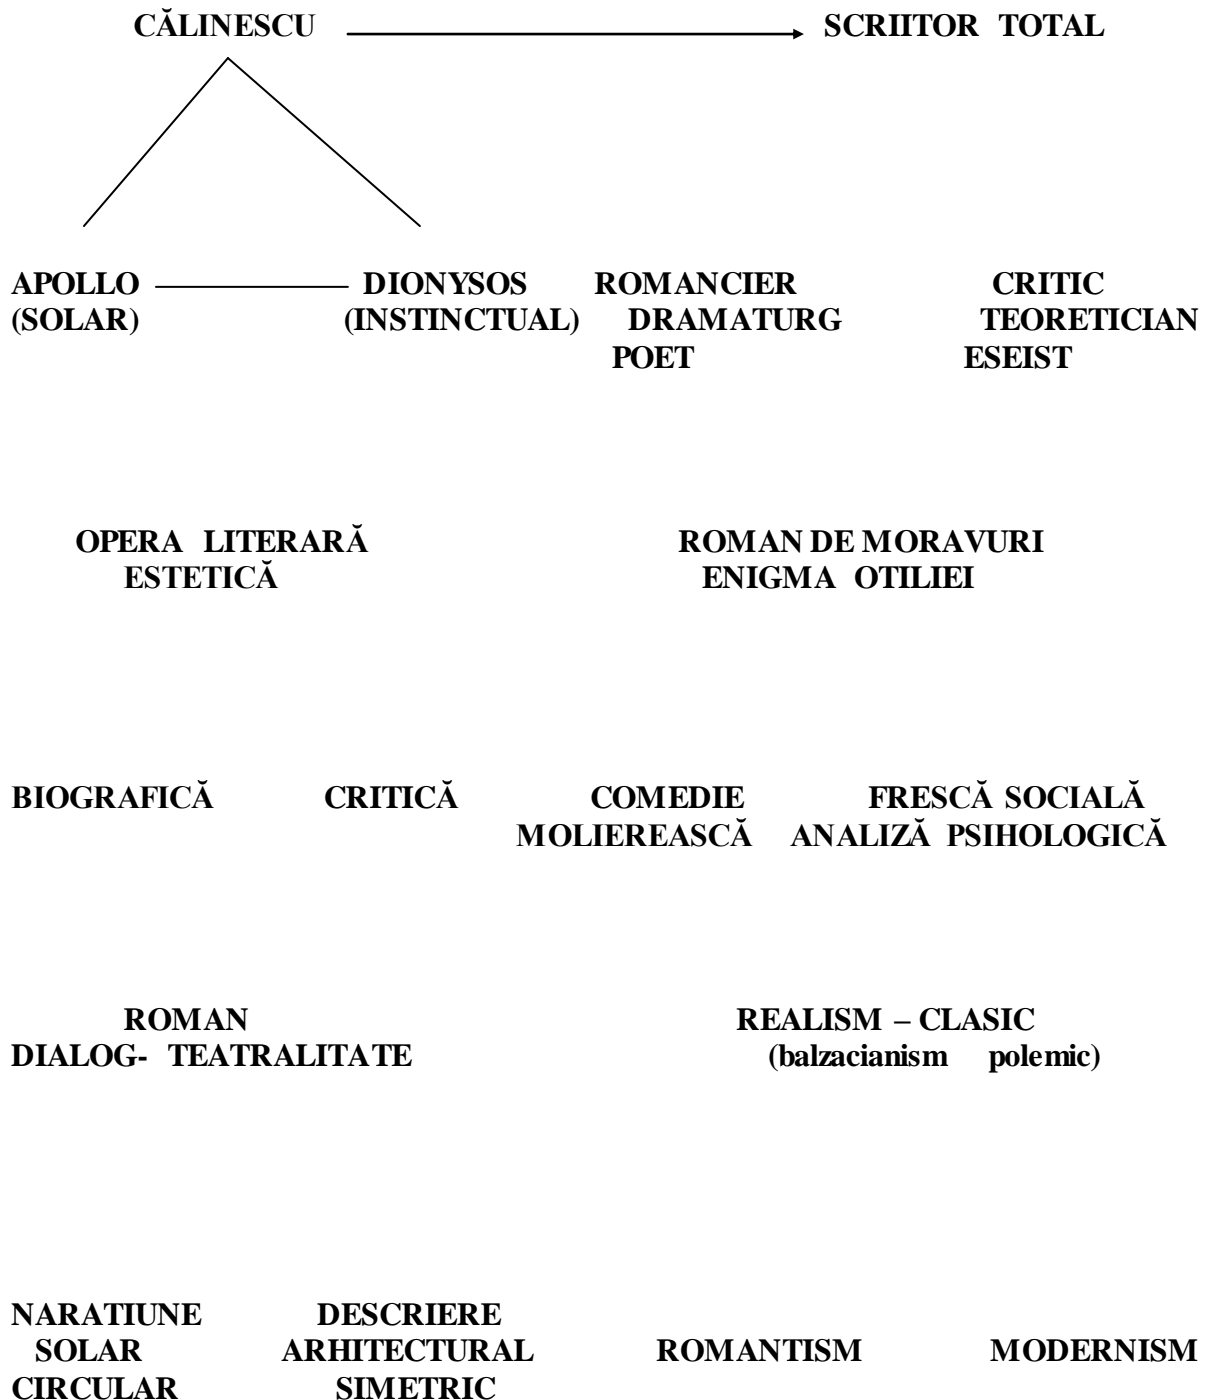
CĂLINESCU SCRIITOR TOTAL

APOLLO (SOLAR)

DIONYSOS (INSTINCTUAL)

ROMANCIER DRAMATURG POET

CRITIC TEORETICIAN ESEIST

OPERA LITERARĂ ESTETICĂ

ROMAN DE MORAVURI ENIGMA OTILIEI

BIOGRAFICĂ

CRITICĂ

COMEDIE MOLIEREASCĂ

FRESCĂ SOCIALĂ ANALIZĂ PSIHOLOGICĂ

ROMAN DIALOG- TEATRALITATE

REALISM – CLASIC (balzacianism polemic)

NARATIUNE SOLAR CIRCULAR

DESCRIERE ARHITECTURAL SIMETRIC

ROMANTISM

MODERNISM